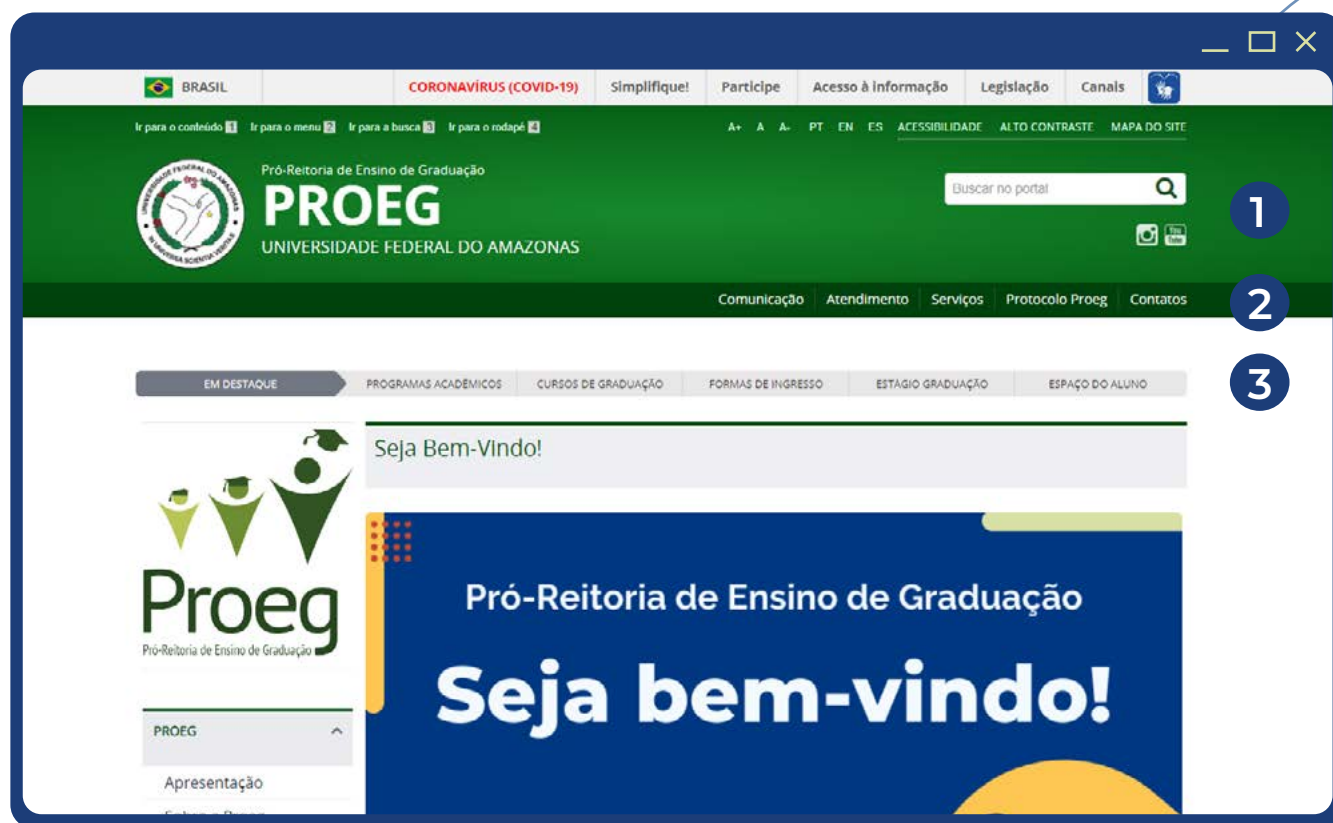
BRASIL CORONAVÍRUS (COVID-19) Simplifique! Participe Acesso à informação Legislação Canais

Ir para o conteúdo 1 Ir para o menu 2 Ir para a busca 3 Ir para o rodapé 4

A+ A A- PT EN ES ACESSIBILIDADE ALTO CONTRASTE MAPA DO SITE

Pró-Reitoria de Ensino de Graduação
PROEG
UNIVERSIDADE FEDERAL DO AMAZONAS

Buscar no portal

1

Comunicação Atendimento Serviços Protocolo Proeg Contatos

2

EM DESTAQUE PROGRAMAS ACADÊMICOS CURSOS DE GRADUAÇÃO FORMAS DE INGRESSO ESTAGIO GRADUAÇÃO ESPAÇO DO ALUNO

3

Proeg
Pró-Reitoria de Ensino de Graduação

Seja Bem-Vindo!

Pró-Reitoria de Ensino de Graduação
Seja bem-vindo!

PROEG

Apresentação

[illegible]